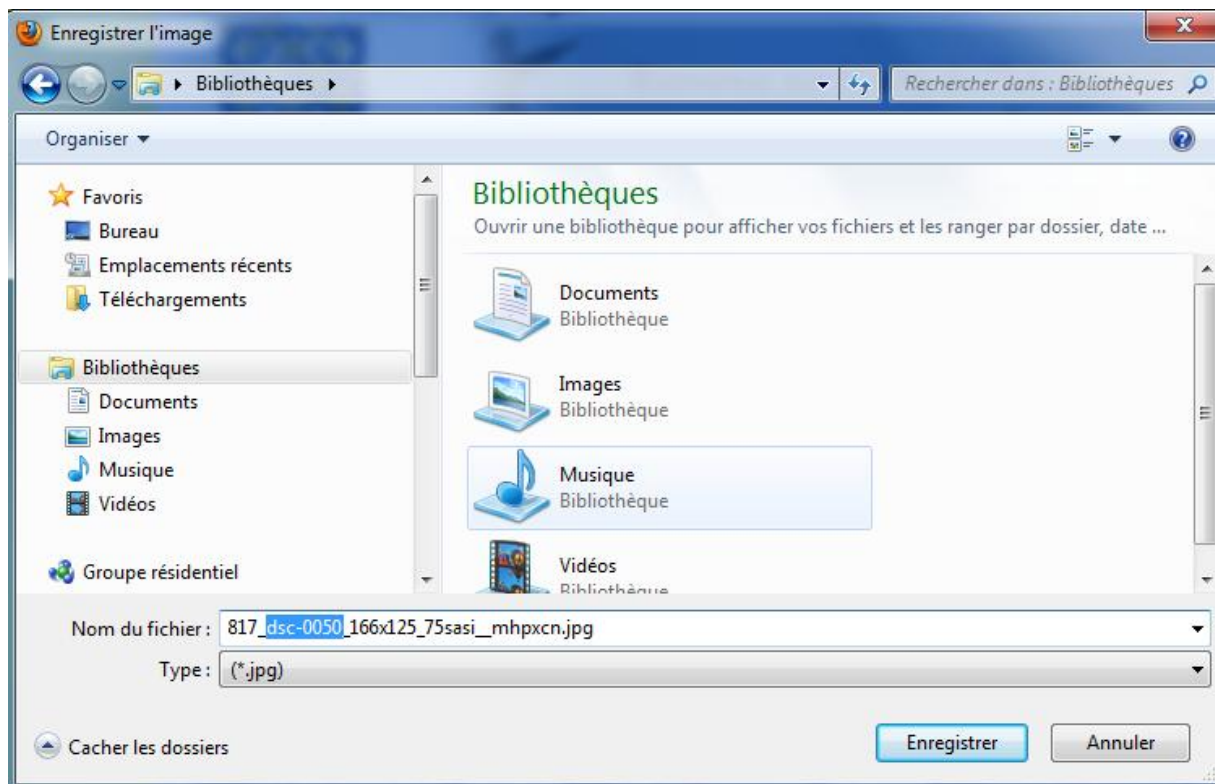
Enregistrer l'image

Bibliothèques

Rechercher dans : Bibliothèques

Organiser

Favoris
Bureau
Emplacements récents
Téléchargements

Bibliothèques
Documents
Images
Musique
Vidéos

Groupe résidentiel

Bibliothèques
Ouvrir une bibliothèque pour afficher vos fichiers et les ranger par dossier, date ...

Documents
Bibliothèque

Images
Bibliothèque

Musique
Bibliothèque

Vidéos
Bibliothèque

Nom du fichier : 817_dsc-0050_166x125_75sasi__mhpxcn.jpg

Type : (*.jpg)

Cacher les dossiers

Enregistrer

Annuler